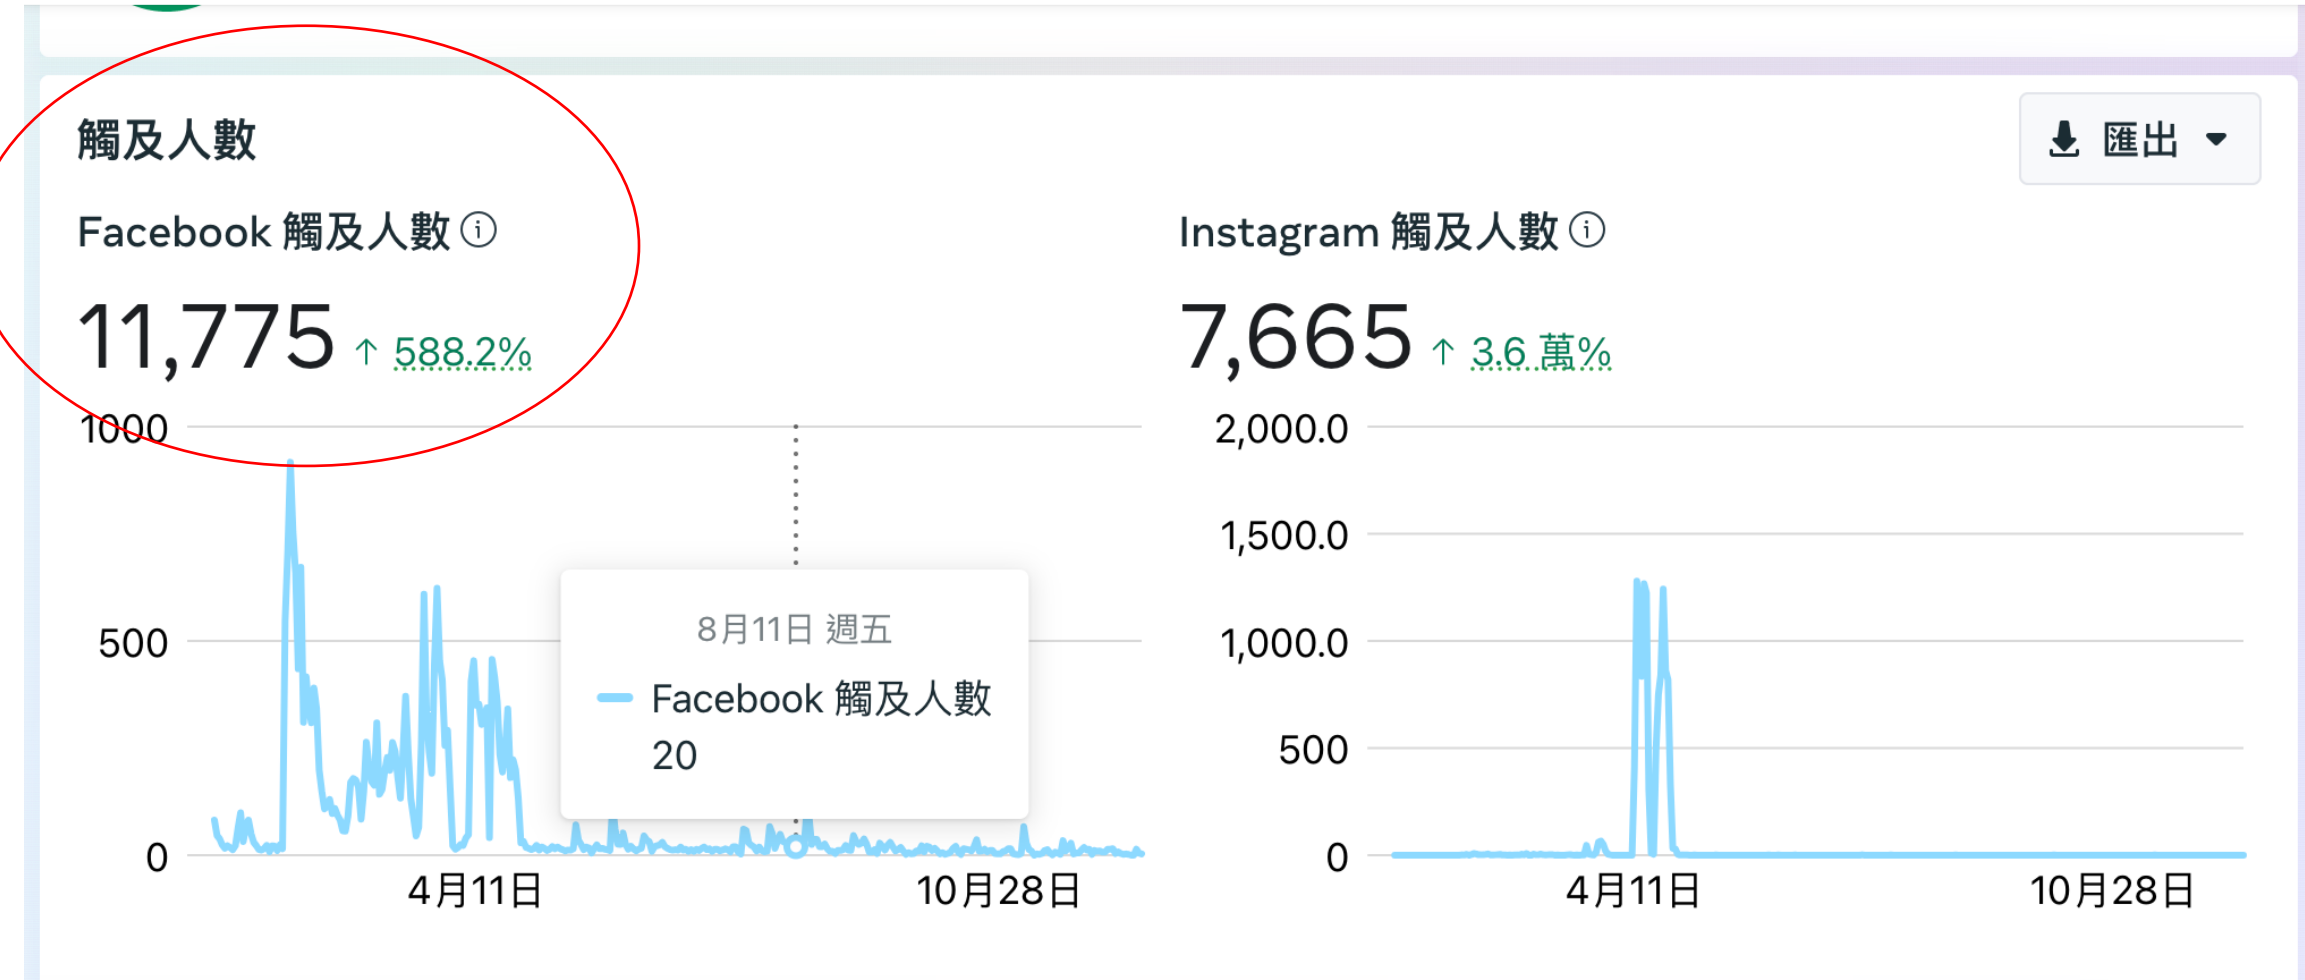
觸及人數

匯出

Facebook 觸及人數 ⓘ

11,775 ↑ 588.2%

1000
500
0
4月11日
10月28日

8月11日 週五
Facebook 觸及人數
20

Instagram 觸及人數 ⓘ

7,665 ↑ 3.6 萬%

2,000.0
1,500.0
1,000.0
500
0
4月11日
10月28日